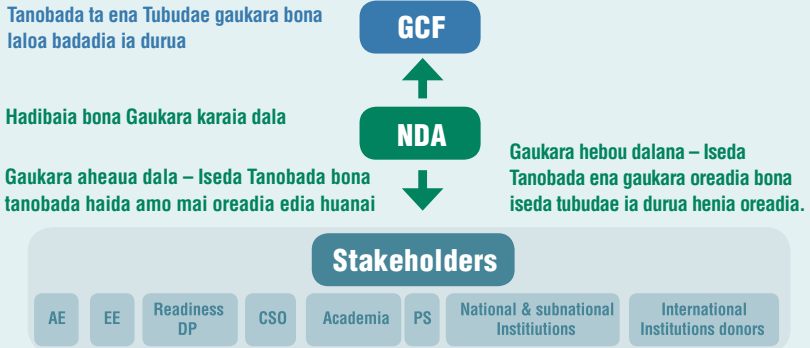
Tanobada ta ena Tubudae gaukara bona laloa badadia ia durua

GCF

Hadibaia bona Gaukara karaia dala

NDA

Gaukara aheaua dala – Iseda Tanobada bona tanobada haida amo mai oreadia edia huanai

Gaukara hebou dalana – Iseda Tanobada ena gaukara oreadia bona iseda tubudae ia durua henia oreadia.

Stakeholders

AE

EE

Readiness DP

CSO

Academia

PS

National & subnational Institiutions

International Institutions donors